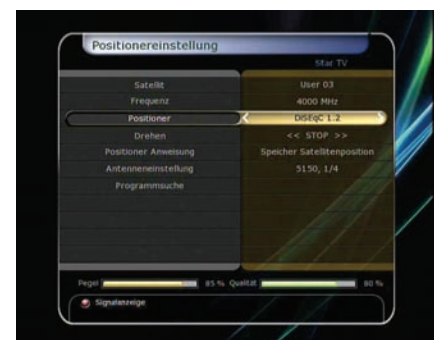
Positionereinstellung

Star TV

| | |
|---|---|
| Satellit | User 03 |
| Frequenz | 4000 MHz |
| Positioner | DiSEqC 1.2 |
| Drehen | << STOP >> |
| Positioner Anweisung | Speicher Satellitenposition |
| Antenneneinstellung | 5150, 1/4 |
| Programmsuche | |

Pegel 85 % Qualität 80 %

Signalanzeige